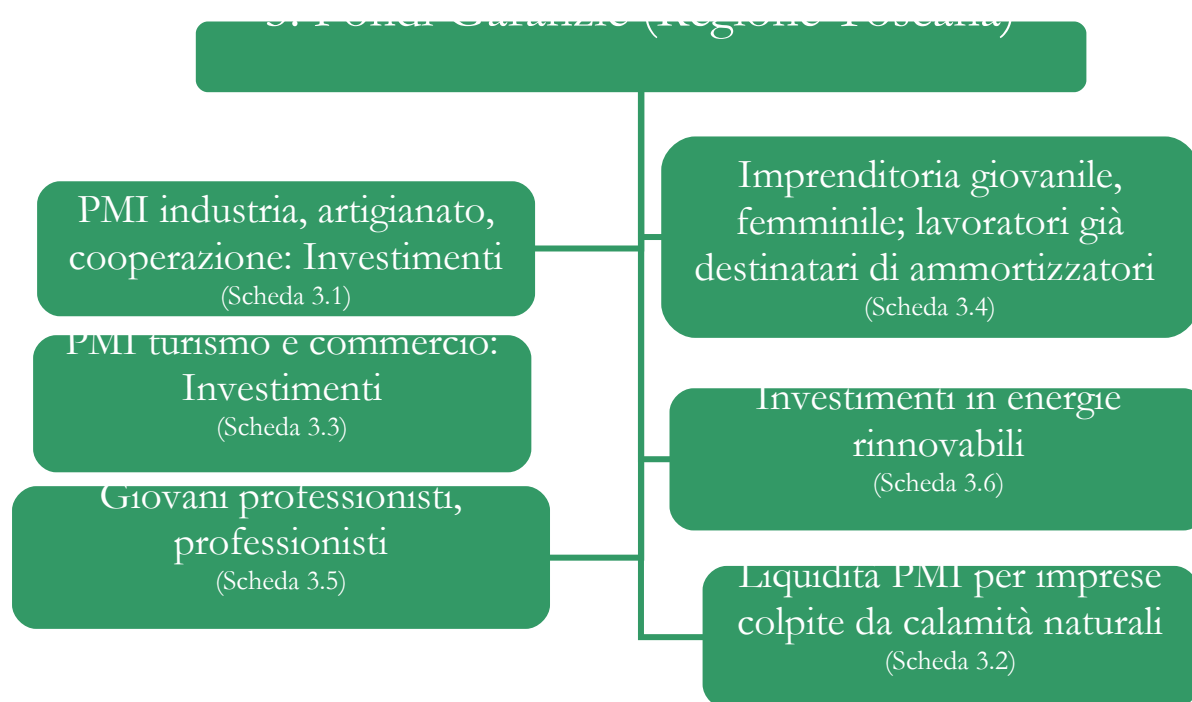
3. Fondi Garanzie (Regione Toscana)

PMI industria, artigianato, cooperazione: Investimenti
(Scheda 3.1)

Imprenditoria giovanile, femminile; lavoratori già destinatari di ammortizzatori
(Scheda 3.4)

PMI turismo e commercio: Investimenti
(Scheda 3.3)

Investimenti in energie rinnovabili
(Scheda 3.6)

Giovani professionisti, professionisti
(Scheda 3.5)

Liquidità PMI per imprese colpite da calamità naturali
(Scheda 3.2)